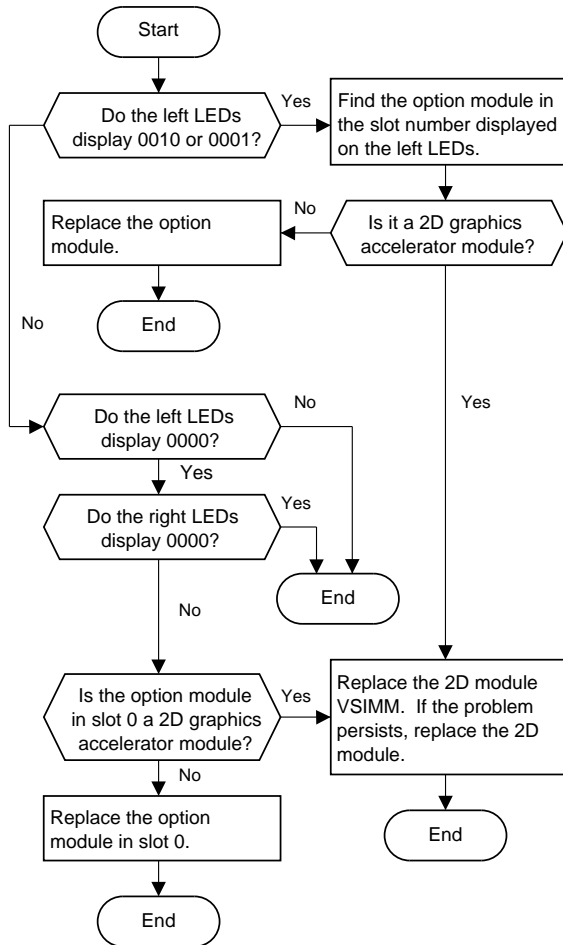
Start

Do the left LEDs display 0010 or 0001?

Yes

Find the option module in the slot number displayed on the left LEDs.

No

Replace the option module.

Is it a 2D graphics accelerator module?

End

No

Do the left LEDs display 0000?

No

Yes

Yes

Do the right LEDs display 0000?

Yes

End

No

Is the option module in slot 0 a 2D graphics accelerator module?

Yes

Replace the 2D module VSIMM. If the problem persists, replace the 2D module.

No

Replace the option module in slot 0.

End

End